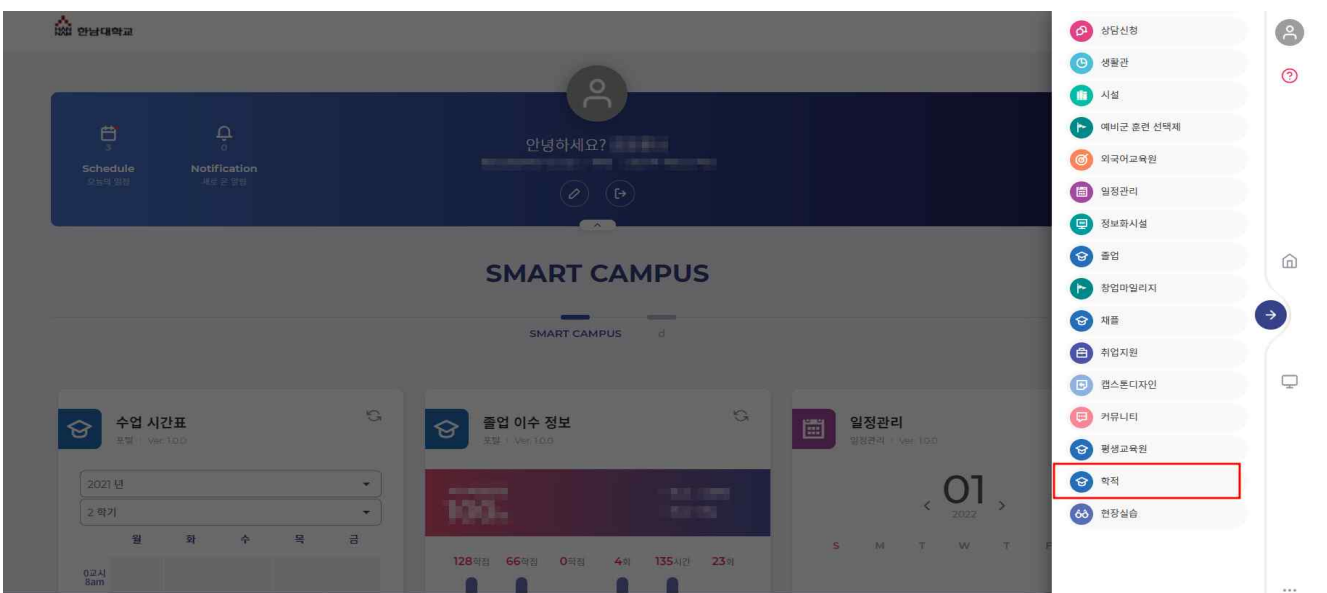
한남대학교

Schedule
오늘의 일정

Notification
새로 온 알림

안녕하세요? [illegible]

SMART CAMPUS

SMART CAMPUS d

수업 시간표
포털 | Ver. 1.0.0

2021 년
2 학기

| 월 | 화 | 수 | 목 | 금 |
|---|---|---|---|---|

0교시 8am

졸업 이수 정보
포털 | Ver. 1.0.0

128학점 66학점 0학점 4회 135시간 23회

일정관리
일정관리 | Ver. 1.0.0

01
2022

S M T W T F

상담신청
생활관
시설
예비군 훈련 선택제
외국어교육원
일정관리
정보화시설
졸업
창업마일리지
채플
취업지원
캡스톤디자인
커뮤니티
평생교육원
학적
현장실습

...